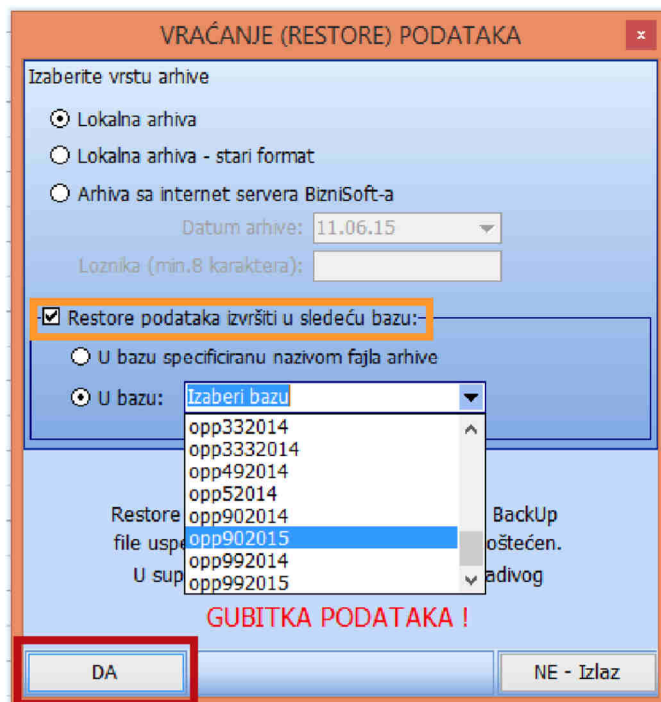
VRAĆANJE (RESTORE) PODATAKA

Izaberite vrstu arhive

Lokalna arhiva

Lokalna arhiva - stari format

Arhiva sa internet servera BizniSoft-a

Datum arhive: 11.06.15

Loznika (min.8 karaktera):

Restore podataka izvršiti u sledeću bazu:

U bazu specificiranu nazivom fajla arhive

U bazu: Izaberi bazu

opp332014
opp3332014
opp492014
opp52014
opp902014
opp902015
opp992014
opp992015

Restore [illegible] BackUp file uspe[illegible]oštećen. U sup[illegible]adivog

GUBITKA PODATAKA !

DA

NE - Izlaz